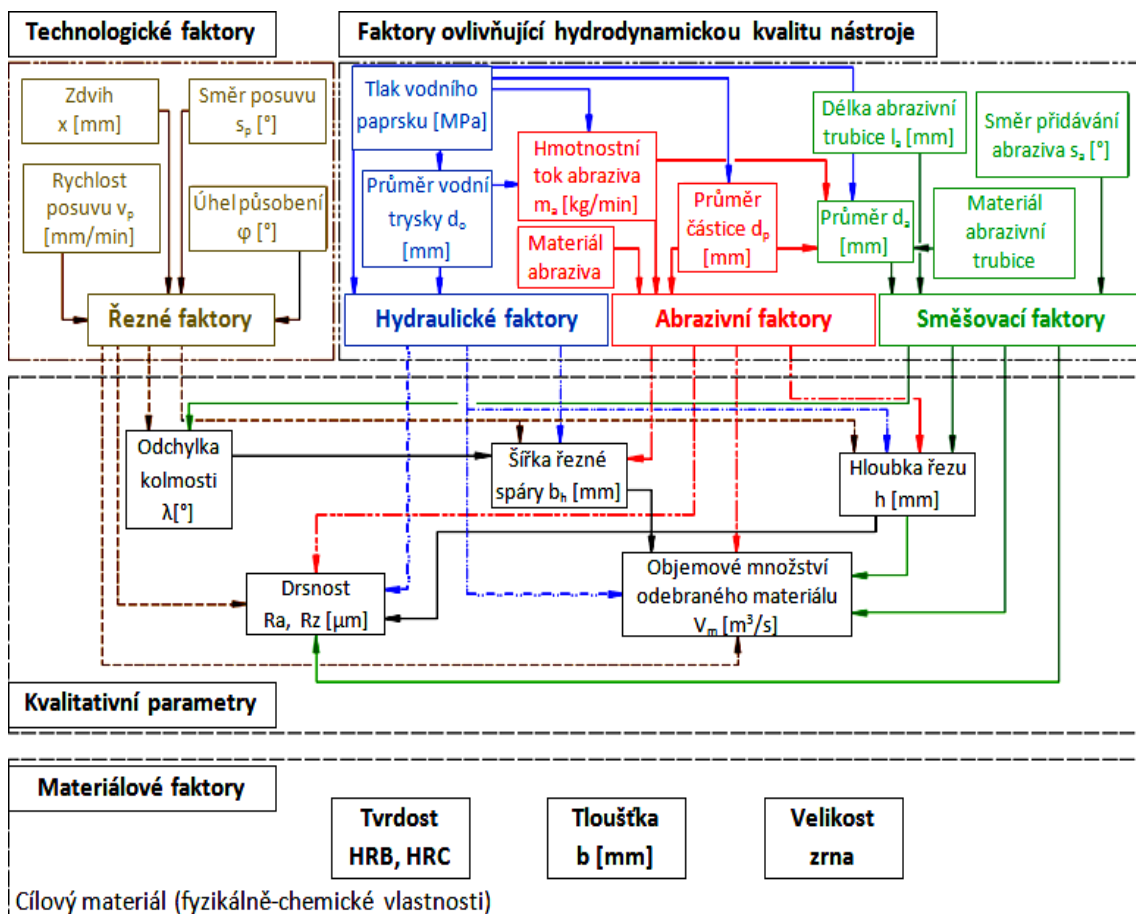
Technologické faktory

Faktory ovlivňující hydrodynamickou kvalitu nástroje

Zdvih x [mm]

Směr posuvu $s_p$ [°]

Rychlost posuvu $v_p$ [mm/min]

Úhel působení φ [°]

Řezné faktory

Tlak vodního paprsku [MPa]

Průměr vodní trysky $d_o$ [mm]

Hmotnostní tok abraziva $m_a$ [kg/min]

Materiál abraziva

Průměr částice $d_p$ [mm]

Délka abrazivní trubice $l_a$ [mm]

Směr přidávání abraziva $s_a$ [°]

Průměr $d_a$ [mm]

Materiál abrazivní trubice

Hydraulické faktory

Abrazivní faktory

Směšovací faktory

Odchylka kolmosti λ[°]

Šířka řezné spáry $b_h$ [mm]

Hloubka řezu h [mm]

Drsnost Ra, Rz [μm]

Objemové množství odebraného materiálu $V_m$ [$m^3$/s]

Kvalitativní parametry

Materiálové faktory

Tvrdost HRB, HRC

Tloušťka b [mm]

Velikost zrna

Cílový materiál (fyzikálně-chemické vlastnosti)